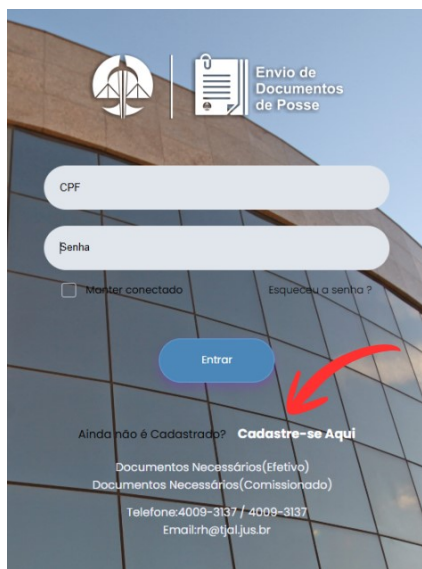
Envio de Documentos de Posse

CPF

Senha

Manter conectado

Esqueceu a senha ?

Entrar

Ainda não é Cadastrado? Cadastre-se Aqui

Documentos Necessários(Efetivo)
Documentos Necessários(Comissionado)

Telefone:4009-3137 / 4009-3137
Email:rh@tjal.jus.br